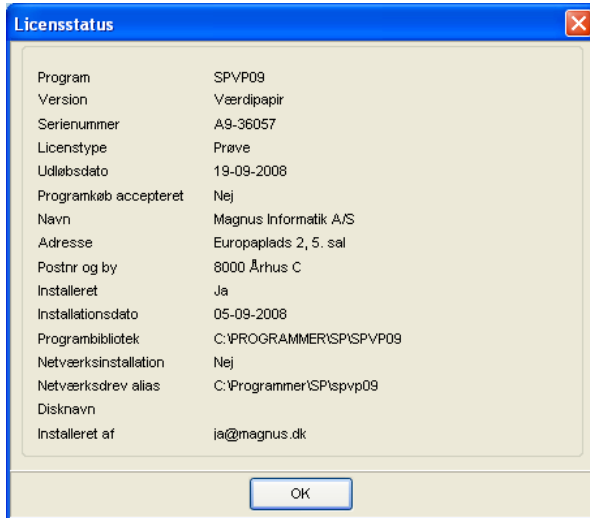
Licensstatus

| | |
|---|---|
| Program | SPVP09 |
| Version | Værdipapir |
| Serienummer | A9-36057 |
| Licenstype | Prøve |
| Udløbsdato | 19-09-2008 |
| Programkøb accepteret | Nej |
| Navn | Magnus Informatik A/S |
| Adresse | Europaplads 2, 5. sal |
| Postnr og by | 8000 Århus C |
| Installeret | Ja |
| Installationsdato | 05-09-2008 |
| Programbibliotek | C:\PROGRAMMER\SP\SPVP09 |
| Netværksinstallation | Nej |
| Netværksdrev alias | C:\Programmer\SP\spvp09 |
| Disknavn | |
| Installeret af | ja@magnus.dk |

OK